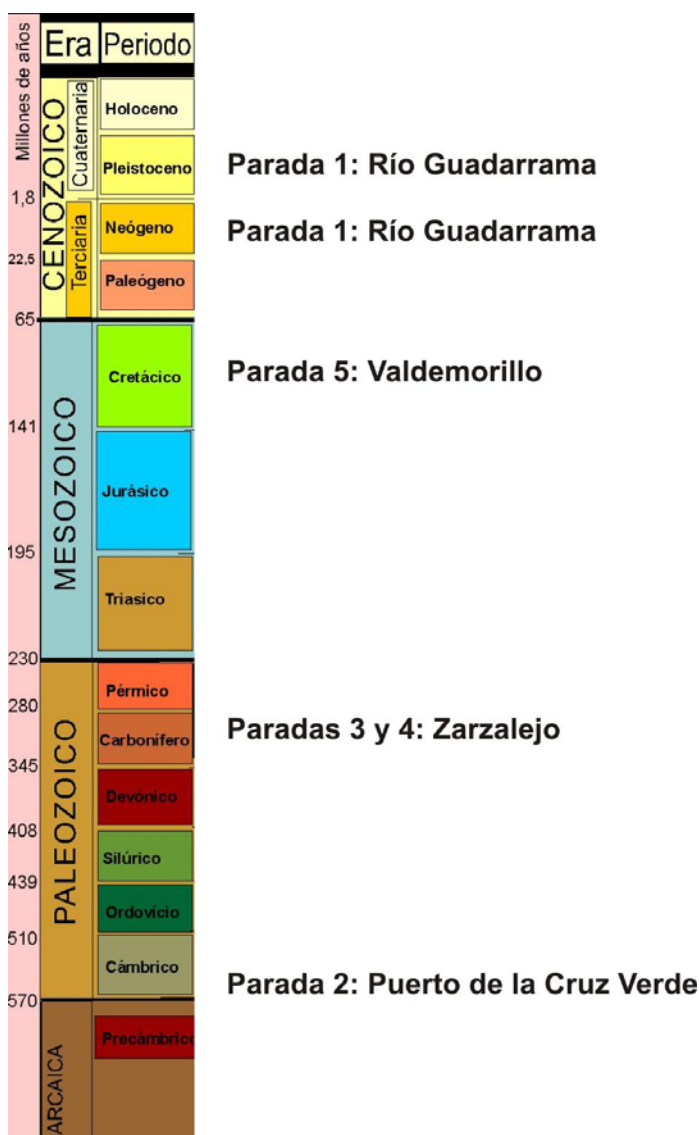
Millones de años

| Era | Periodo |
|---|---|
| CENOZOICO Cuaternaria | Holoceno |
| | Pleistoceno |
| CENOZOICO Terciaria | Neógeno |
| | Paleógeno |
| MESOZOICO | Cretácico |
| | Jurásico |
| | Triasico |
| PALEOZOICO | Pérmico |
| | Carbonífero |
| | Devónico |
| | Silúrico |
| | Ordovicio |
| | Cámbrico |
| ARCAICA | Precámbrico |

1,8
22,5
65
141
195
230
280
345
408
439
510
570

Parada 1: Río Guadarrama

Parada 1: Río Guadarrama

Parada 5: Valdemorillo

Paradas 3 y 4: Zarzalejo

Parada 2: Puerto de la Cruz Verde